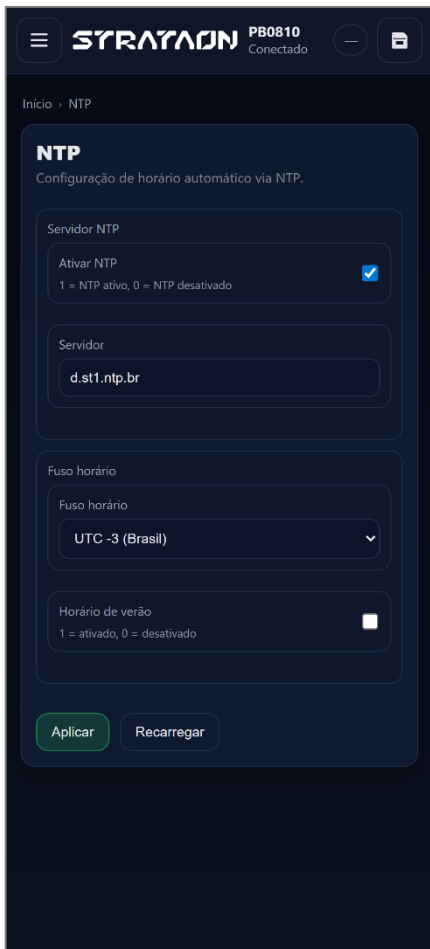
STRATAON PB0810
Conectado

Início › NTP

NTP
Configuração de horário automático via NTP.

Servidor NTP

Ativar NTP
1 = NTP ativo, 0 = NTP desativado

Servidor
d.st1.ntp.br

Fuso horário

Fuso horário
UTC -3 (Brasil)

Horário de verão
1 = ativado, 0 = desativado

Aplicar
Recarregar